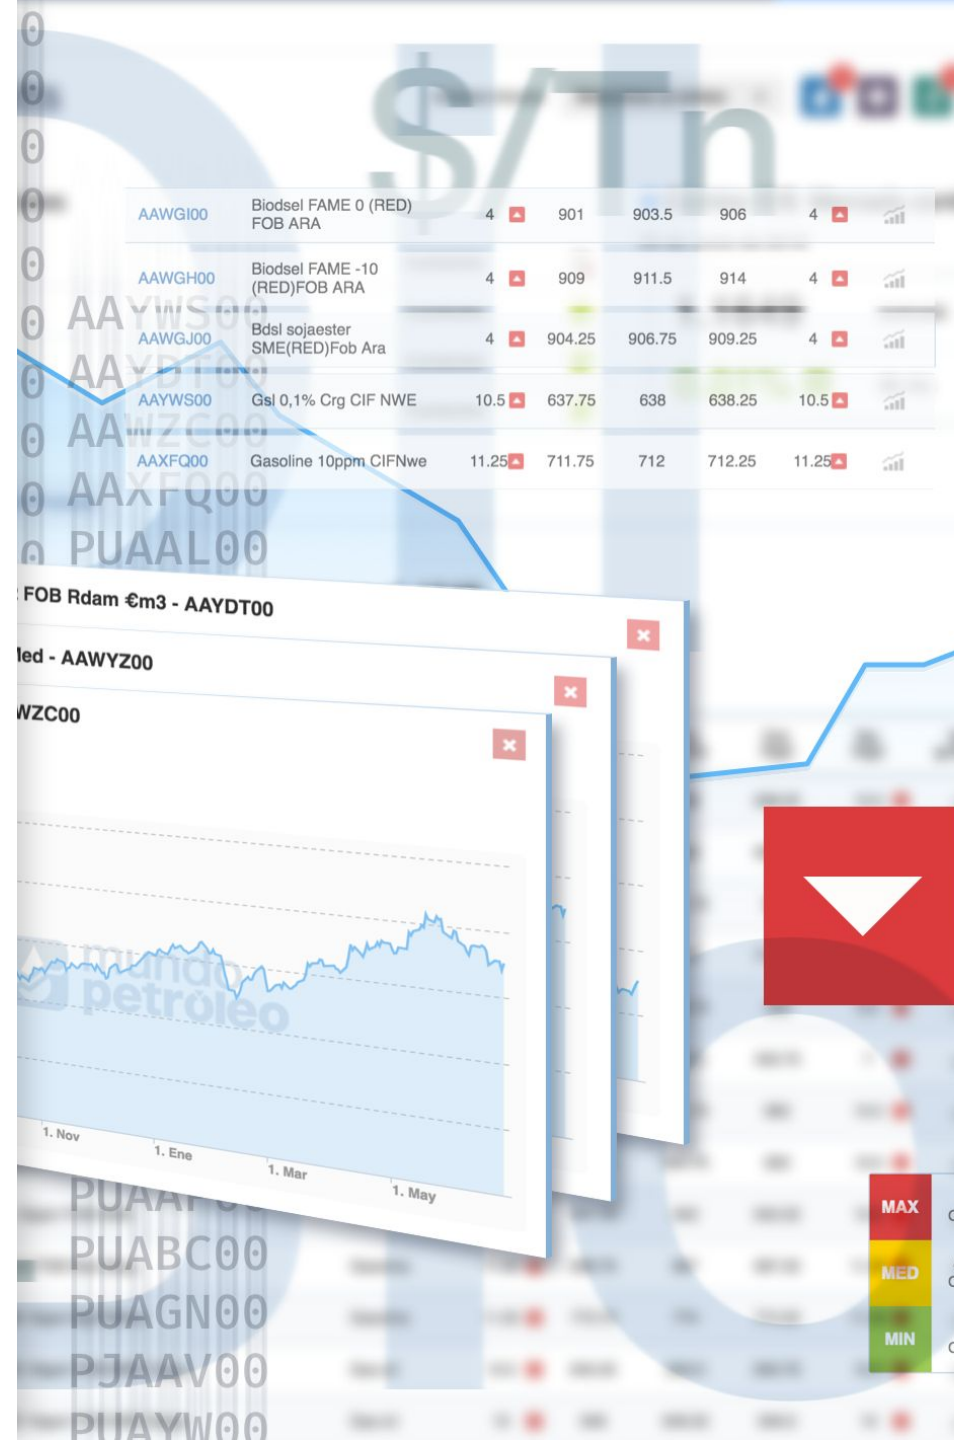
$/Tn

| | | | | | | | | |
|---|---|---|---|---|---|---|---|---|
| AAWGI00 | Biodsel FAME 0 (RED) FOB ARA | 4 | 901 | 903.5 | 906 | 4 | | |
| AAWGH00 | Biodsel FAME -10 (RED)FOB ARA | 4 | 909 | 911.5 | 914 | 4 | | |
| AAWGJ00 | Bdsl sojaester SME(RED)Fob Ara | 4 | 904.25 | 906.75 | 909.25 | 4 | | |
| AAYWS00 | Gsl 0,1% Crg CIF NWE | 10.5 | 637.75 | 638 | 638.25 | 10.5 | | |
| AAXFQ00 | Gasoline 10ppm CIFNwe | 11.25 | 711.75 | 712 | 712.25 | 11.25 | | |

AAYWS00
AAYDT00
AAWZC00
AAXFQ00
PUAAL00

FOB Rdam €m3 - AAYDT00
led - AAWYZ00
WZC00

mundo petróleo

1. Nov
1. Ene
1. Mar
1. May

PUAAP00
PUABC00
PUAGN00
PJAAV00
PUAYW00

MAX
MED
MIN